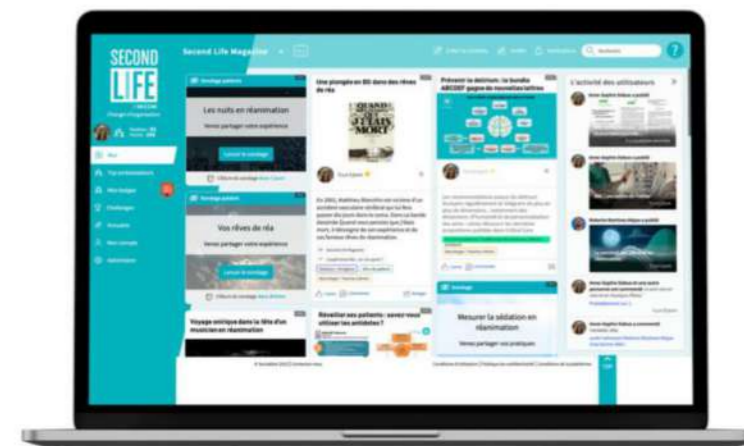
SECOND LIFE

Second Life Magazine

L'activité des utilisateurs

Les nuits en réanimation

Venez partager votre expérience

Lancer le sondage

Une plongée en BD dans des rêves de réa

QUAND J'ÉTAIS MORT

Prévenir le delirium : la bundle ABCDEF gagne de nouvelles lettres

Vos rêves de réa

Venez partager votre expérience

Lancer le sondage

Voyage onirique dans la tête d'un musicien en réanimation

Réveiller ses patients : savez-vous utiliser les antidotes ?

Mesurer la sédation en réanimation

Venez partager vos pratiques